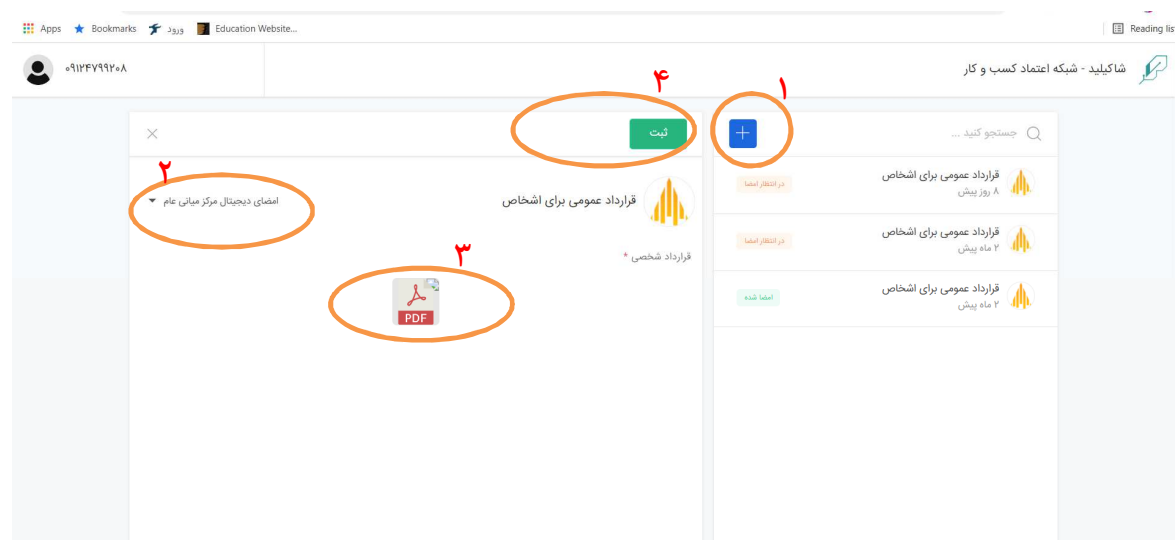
Apps Bookmarks ورود Education Website...

Reading lis

۰۹۱۲۴۷۹۹۲۰۸

شاکلید - شبکه اعتماد کسب و کار

۴

۱

ثبت

جستجو کنید ...

۲

امضای دیجیتال مرکز میانی عام

قرارداد عمومی برای اشخاص

قرارداد عمومی برای اشخاص
۸ روز پیش
در انتظار امضا

۳

قرارداد شخصی *

قرارداد عمومی برای اشخاص
۲ ماه پیش
در انتظار امضا

PDF

قرارداد عمومی برای اشخاص
۲ ماه پیش
امضا شده